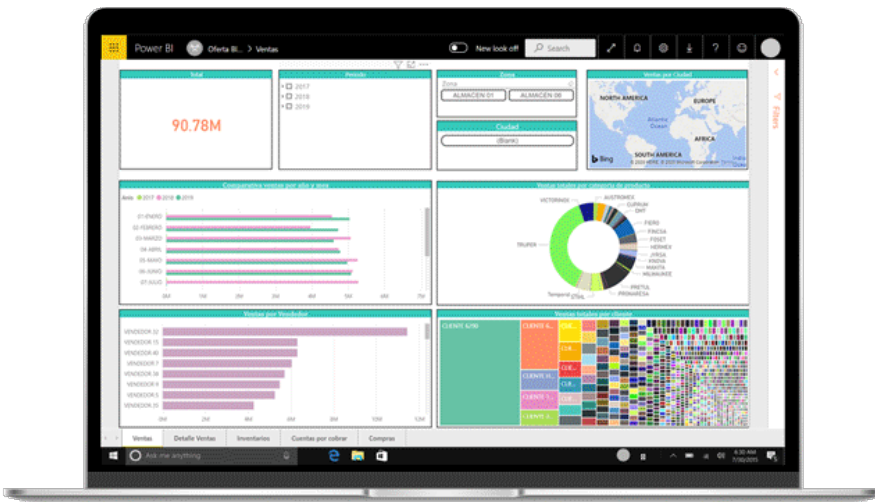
Power BI Oferta BI... > Ventas

New look off

Search

Filters

Total

90.78M

Periodo

2017

2018

2019

Zona

Zona

ALMACEN 01

ALMACEN 06

Ciudad

(Blank)

Ventas por Ciudad

NORTH AMERICA

EUROPE

Atlantic Ocean

AFRICA

SOUTH AMERICA

Bing

© 2020 HERE, © 2020 Microsoft Corporation Terms

Comparativo ventas por año y mes

Año 2017 2018 2019

01-ENERO

02-FEBRERO

03-MARZO

04-ABRIL

05-MAYO

06-JUNIO

07-JULIO

0M 1M 2M 3M 4M 5M 6M

Ventas totales por categoría de producto

VICTORINOX

AUSTROMEX

CURRUM

DHT

FIERO

FINCSA

FOSET

HERMEX

JYRSA

KNOVA

MAKITA

MILWAUKEE

TRUPER

PRETUL

PRONARESA

Temperit

STIHL

Ventas por Vendedor

VENDEDOR 32

VENDEDOR 15

VENDEDOR 40

VENDEDOR 7

VENDEDOR 38

VENDEDOR 8

VENDEDOR 5

VENDEDOR 21

0M 5M 10M 15M

Ventas totales por cliente

CLIENTE 6/99

CLIENTE 5...

CLIE...

CLIE...

CLIE...

CLIE...

CLIENTE...

Ventas

Detalle Ventas

Inventarios

Cuentas por cobrar

Compras

Ask me anything

6:30 AM

7/30/2015